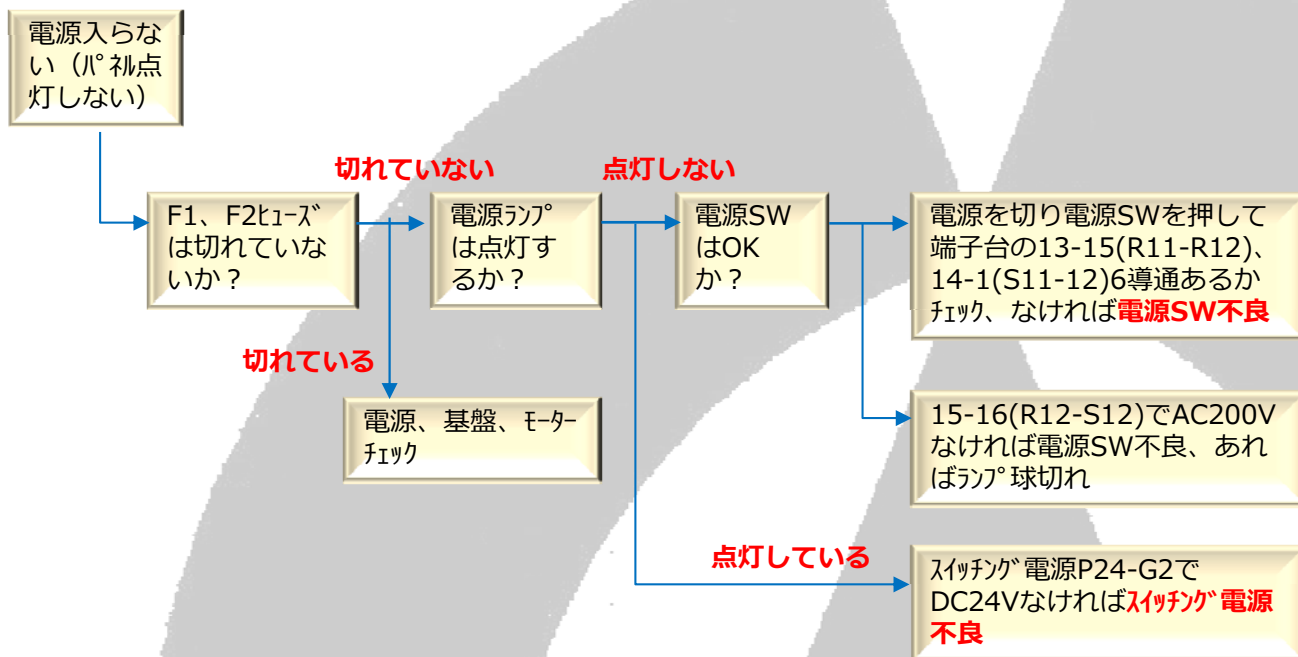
電源入らない（ﾊﾟﾈﾙ点灯しない）

F1、F2ﾋｭｰｽﾞは切れていないか？

切れていない

電源ﾗﾝﾌﾟは点灯するか？

点灯しない

電源SWはOKか？

電源を切り電源SWを押して端子台の13-15(R11-R12)、14-1(S11-12)6導通あるかﾁｪｯｸ、なければ電源SW不良

15-16(R12-S12)でAC200Vなければ電源SW不良、あればﾗﾝﾌﾟ球切れ

切れている

電源、基盤、ﾓｰﾀｰﾁｪｯｸ

点灯している

ｽｲｯﾁﾝｸﾞ電源P24-G2でDC24Vなければｽｲｯﾁﾝｸﾞ電源不良